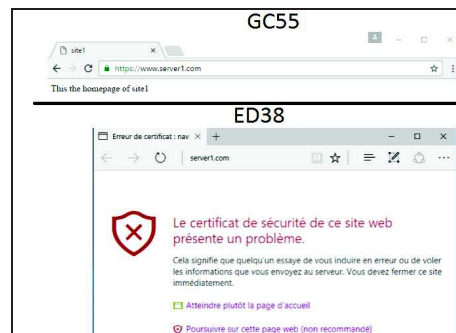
GC55

site1 ×

https://www.server1.com

This the homepage of site1

ED38

Erreur de certificat : nav × +

server1.com

Le certificat de sécurité de ce site web présente un problème.

Cela signifie que quelqu'un essaye de vous induire en erreur ou de voler les informations que vous envoyez au serveur. Vous devez fermer ce site immédiatement.

Atteindre plutôt la page d'accueil

Poursuivre sur cette page web (non recommandé)